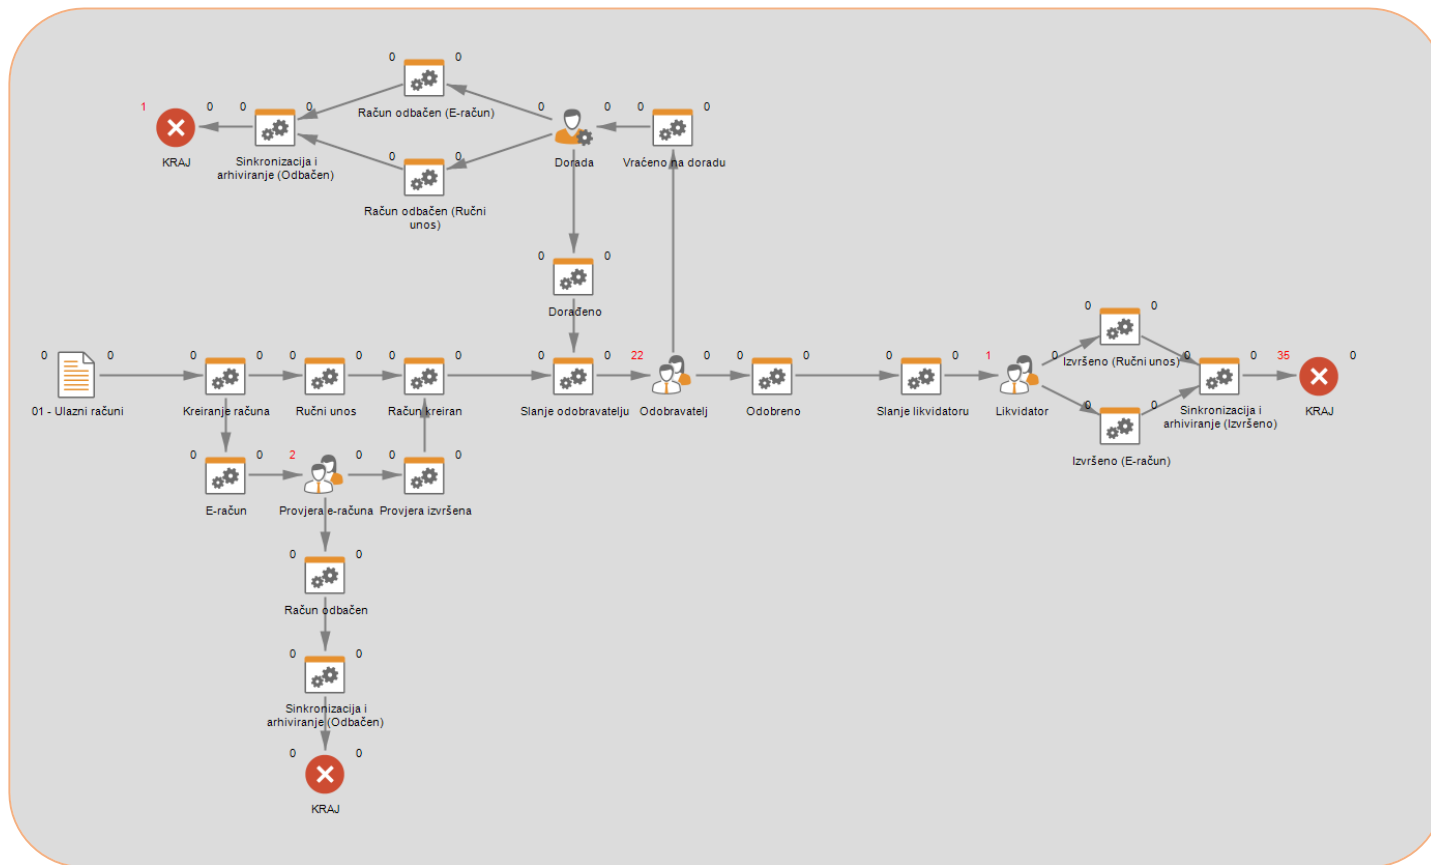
0 0
Račun odbačen (E-račun)

1 0 0 0
KRAJ
Sinkronizacija i arhiviranje (Odbačen)

0 0
Dorada

0 0
Vraćeno na doradu

0 0
Račun odbačen (Ručni unos)

0 0
Dorađeno

0 0
01 - Ulazni računi

0 0
Kreiranje računa

0 0
Ručni unos

0 0
Račun kreiran

0 0
Slanje odobravatelju

22
Odobravatelj

0 0
Odobreno

0 0
Slanje likvidatoru

1
Likvidator

0 0
Izvršeno (Ručni unos)

0 0
Izvršeno (E-račun)

0 0
Sinkronizacija i arhiviranje (Izvršeno)

35 0
KRAJ

0 0
E-račun

2
Provjera e-računa

0 0
Provjera izvršena

0 0
Račun odbačen

0 0
Sinkronizacija i arhiviranje (Odbačen)

0 0
KRAJ